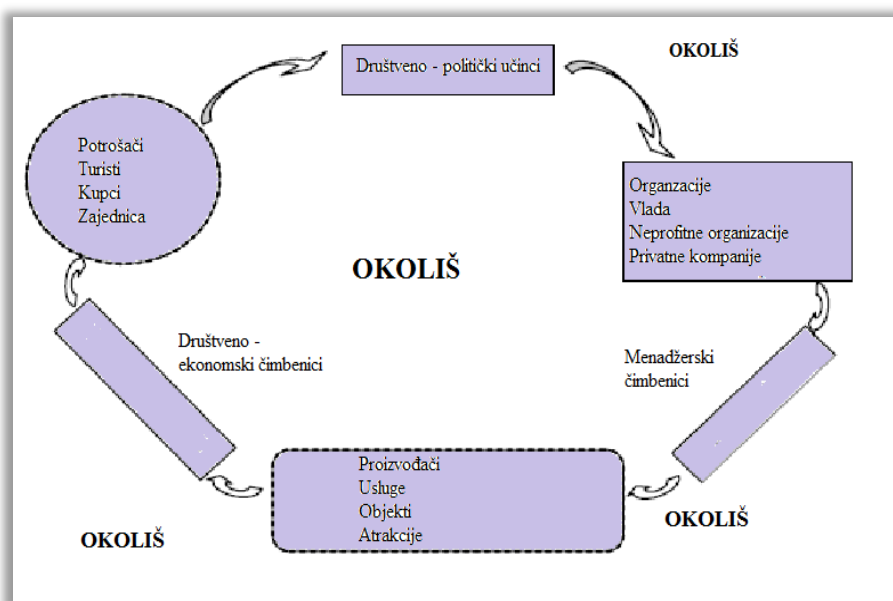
Društveno - politički učinci

OKOLIŠ

Potrošači
Turisti
Kupci
Zajednica

Organzacije
Vlada
Neprofitne organizacije
Privatne kompanije

OKOLIŠ

Društveno - ekonomski čimbenici

Menadžerski čimbenici

Proizvođači
Usluge
Objekti
Atrakcije

OKOLIŠ

OKOLIŠ